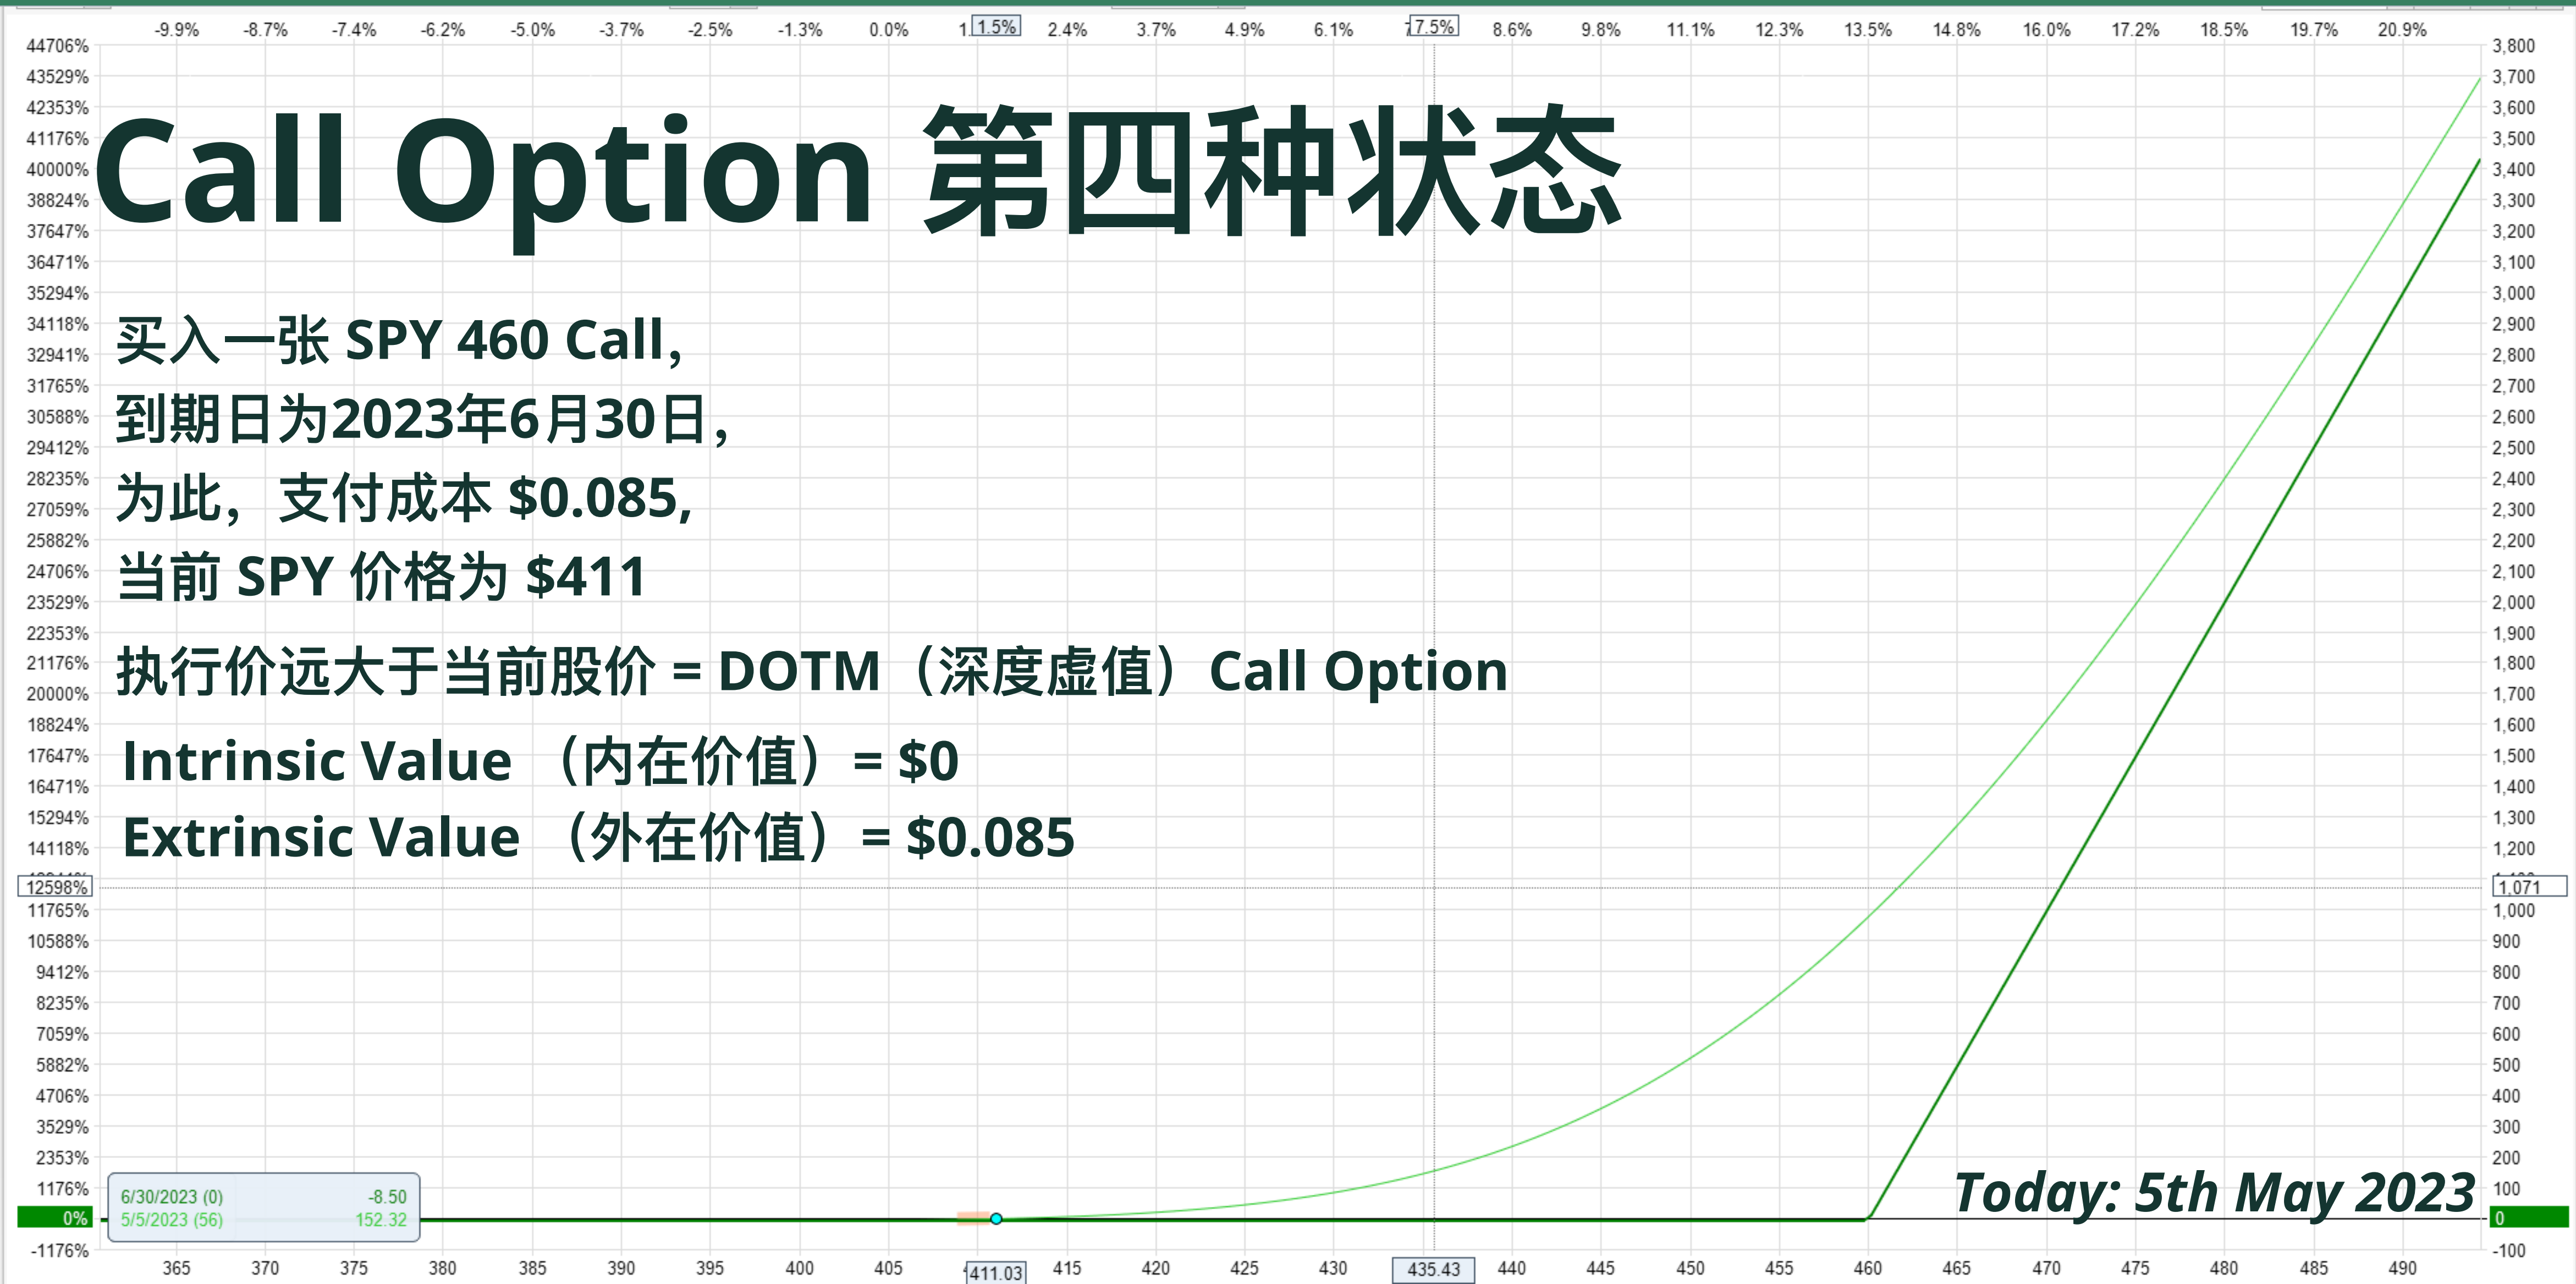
-9.9% -8.7% -7.4% -6.2% -5.0% -3.7% -2.5% -1.3% 0.0% 1.1.5% 2.4% 3.7% 4.9% 6.1% 7.5% 8.6% 9.8% 11.1% 12.3% 13.5% 14.8% 16.0% 17.2% 18.5% 19.7% 20.9%

Call Option 第四种状态

买入一张 SPY 460 Call,
到期日为2023年6月30日,
为此，支付成本 $0.085,
当前 SPY 价格为 $411

执行价远大于当前股价 = DOTM（深度虚值）Call Option

Intrinsic Value （内在价值）= $0
Extrinsic Value （外在价值）= $0.085

Today: 5th May 2023

44706% 43529% 42353% 41176% 40000% 38824% 37647% 36471% 35294% 34118% 32941% 31765% 30588% 29412% 28235% 27059% 25882% 24706% 23529% 22353% 21176% 20000% 18824% 17647% 16471% 15294% 14118% 12598% 11765% 10588% 9412% 8235% 7059% 5882% 4706% 3529% 2353% 1176% 0% -1176%

3,800 3,700 3,600 3,500 3,400 3,300 3,200 3,100 3,000 2,900 2,800 2,700 2,600 2,500 2,400 2,300 2,200 2,100 2,000 1,900 1,800 1,700 1,600 1,500 1,400 1,300 1,200 1,071 1,000 900 800 700 600 500 400 300 200 100 0 -100

6/30/2023 (0) -8.50
5/5/2023 (56) 152.32

365 370 375 380 385 390 395 400 405 411.03 415 420 425 430 435.43 440 445 450 455 460 465 470 475 480 485 490